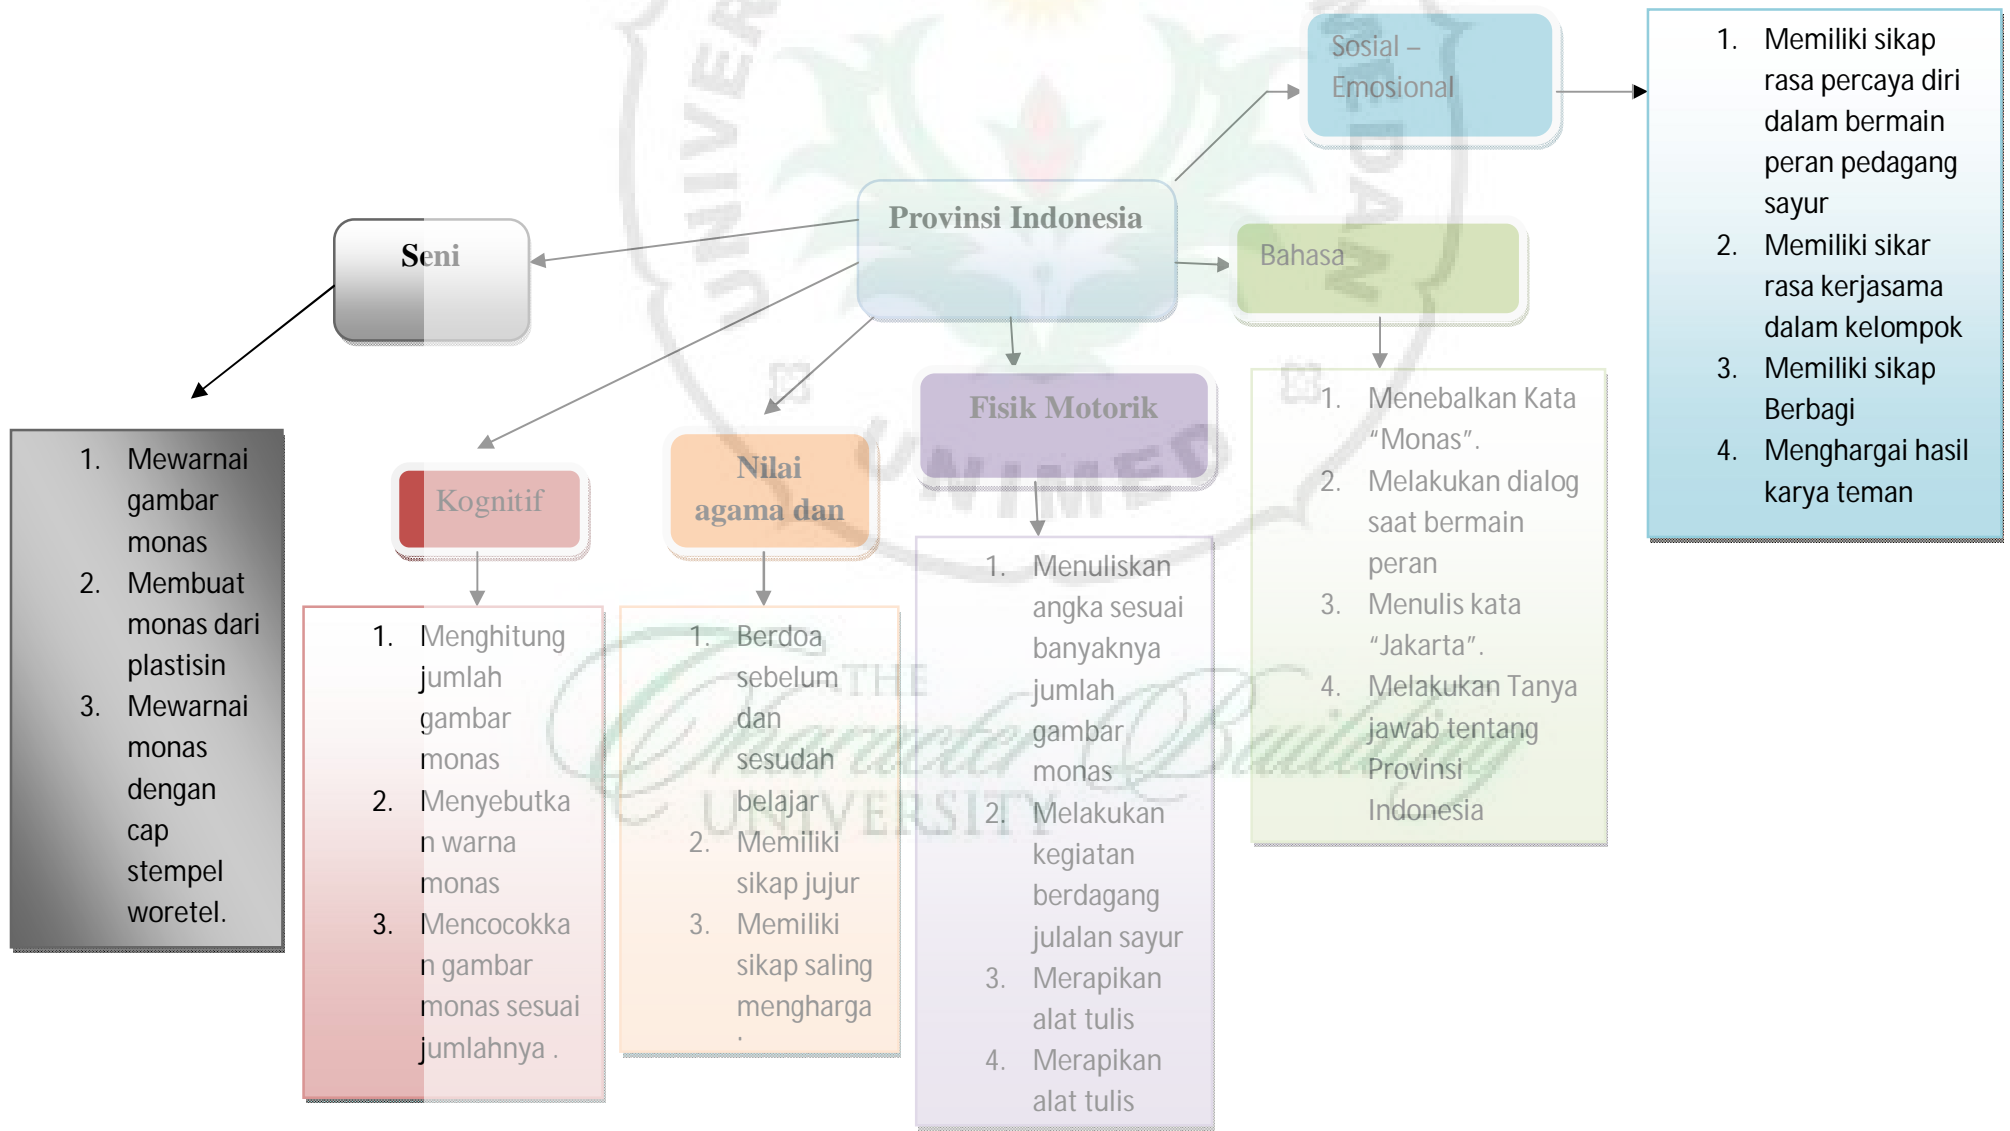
Provinsi Indonesia

Sosial – Emosional

1. Memiliki sikap rasa percaya diri dalam bermain peran pedagang sayur
2. Memiliki sikar rasa kerjasama dalam kelompok
3. Memiliki sikap Berbagi
4. Menghargai hasil karya teman

Seni

1. Mewarnai gambar monas
2. Membuat monas dari plastisin
3. Mewarnai monas dengan cap stempel woretel.

Bahasa

1. Menebalkan Kata "Monas".
2. Melakukan dialog saat bermain peran
3. Menulis kata "Jakarta".
4. Melakukan Tanya jawab tentang Provinsi Indonesia

Kognitif

1. Menghitung jumlah gambar monas
2. Menyebutkan warna monas
3. Mencocokkan gambar monas sesuai jumlahnya .

Nilai agama dan

1. Berdoa sebelum dan sesudah belajar
2. Memiliki sikap jujur
3. Memiliki sikap saling mengharga .

Fisik Motorik

1. Menuliskan angka sesuai banyaknya jumlah gambar monas
2. Melakukan kegiatan berdagang julalan sayur
3. Merapikan alat tulis
4. Merapikan alat tulis